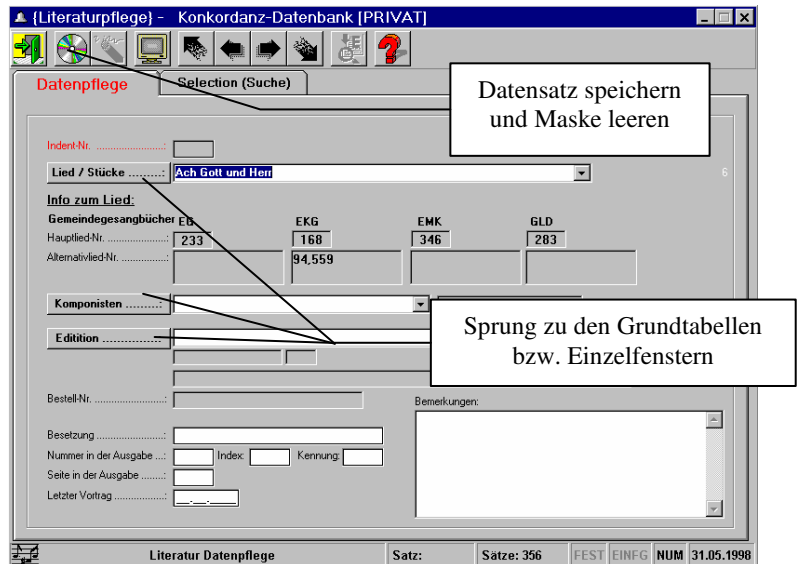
{Literaturpflege} - Konkordanz-Datenbank [PRIVAT]

Datenpflege

Selection (Suche)

Datensatz speichern und Maske leeren

Indent-Nr. ........................:

Lied / Stücke .........:

Ach Gott und Herr

6

Info zum Lied:

Gemeindegesangbücher EG

EKG

EMK

GLD

Hauptlied-Nr. ......................:

233

168

346

283

Alternativlied-Nr. .................:

94,559

Komponisten ..........:

Editition ...............:

Sprung zu den Grundtabellen bzw. Einzelfenstern

Bestell-Nr. ...........................:

Bemerkungen:

Besetzung ...........................:

Nummer in der Ausgabe ...:

Index:

Kennung:

Seite in der Ausgabe ........:

Letzter Vortrag ..................:

__.__.____

Literatur Datenpflege

Satz:

Sätze: 356

FEST

EINFG

NUM

31.05.1998